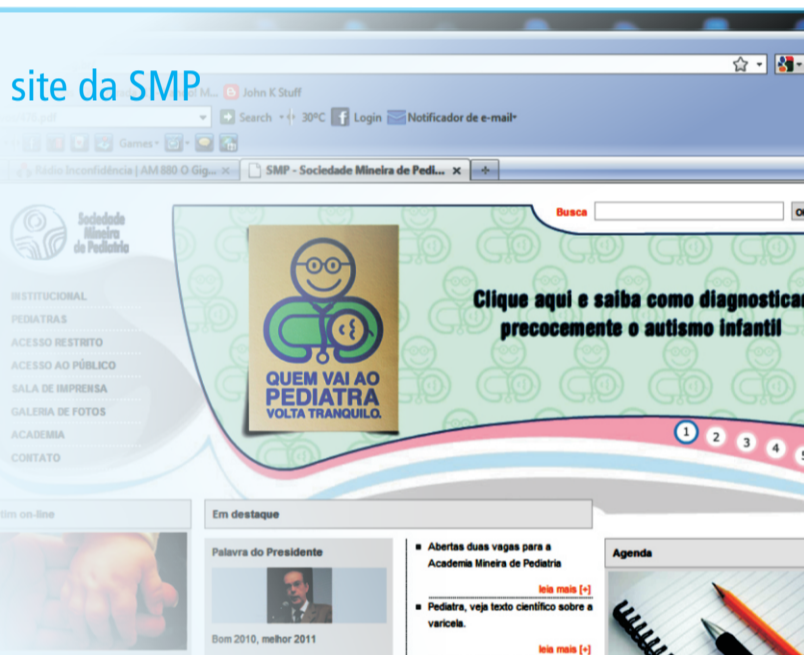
site da SMP

John K Stuff

Search 30ºC Login Notificador de e-mail

Games

Rádio Inconfidência | AM 880 O Gig... ×

SMP - Sociedade Mineira de Pedia... ×

Sociedade Mineira de Pediatria

Busca

INSTITUCIONAL
PEDIATRAS
ACESSO RESTRITO
ACESSO AO PÚBLICO
SALA DE IMPRENSA
GALERIA DE FOTOS
ACADEMIA
CONTATO

QUEM VAI AO PEDIATRA VOLTA TRANQUILO.

Clique aqui e saiba como diagnostica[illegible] precocemente o autismo infantil

1 2 3 4 5

tim on-line

Em destaque

Palavra do Presidente

Bom 2010, melhor 2011

Abertas duas vagas para a Academia Mineira de Pediatria

leia mais [+]

Pediatra, veja texto científico sobre a varicela.

leia mais [+]

Agenda